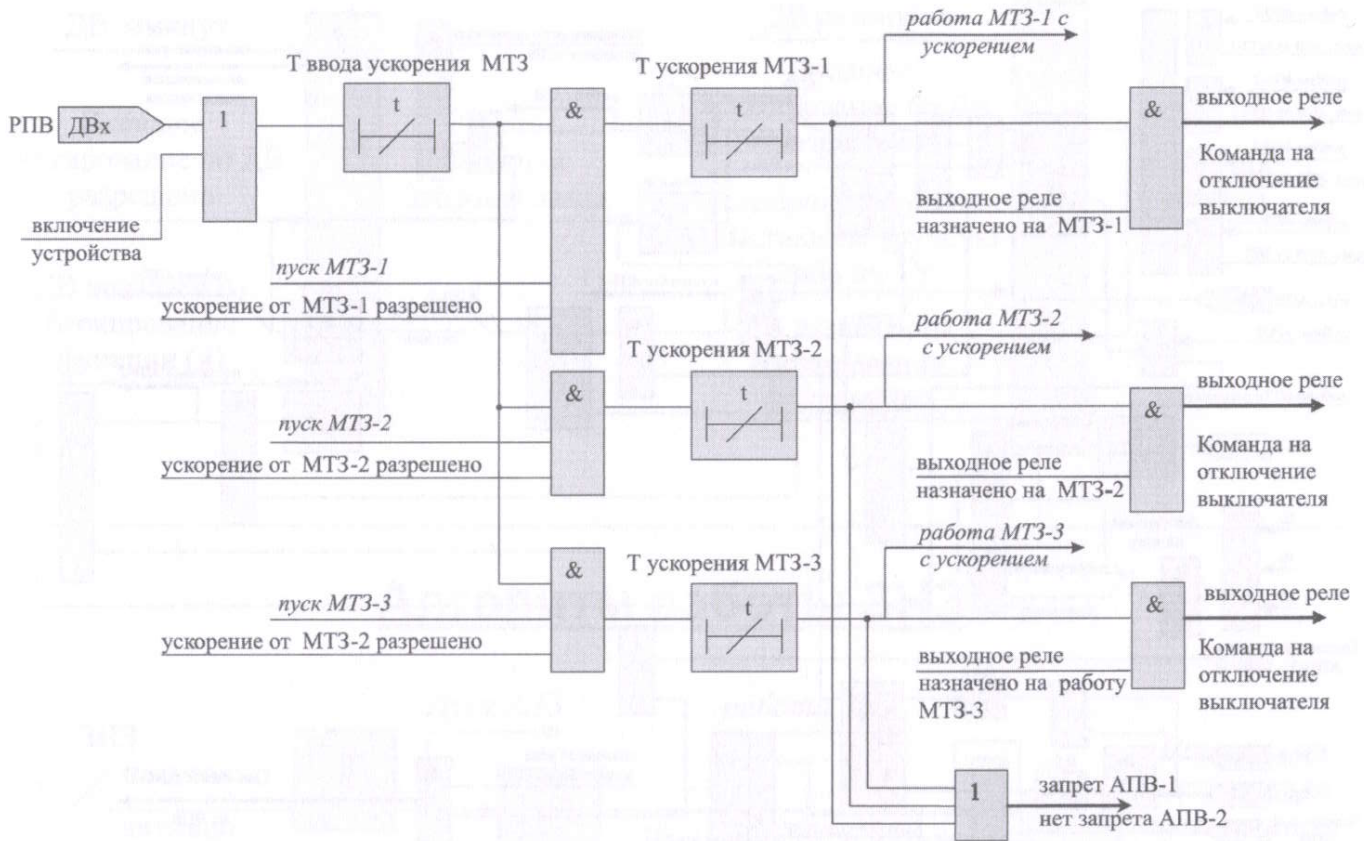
РПВ ДВх

1

включение устройства

Т ввода ускорения МТЗ

t

&

Т ускорения МТЗ-1

t

работа МТЗ-1 с ускорением

&

выходное реле

Команда на отключение выключателя

выходное реле назначено на МТЗ-1

пуск МТЗ-1

ускорение от МТЗ-1 разрешено

работа МТЗ-2 с ускорением

Т ускорения МТЗ-2

&

t

выходное реле

&

Команда на отключение выключателя

пуск МТЗ-2

ускорение от МТЗ-2 разрешено

выходное реле назначено на МТЗ-2

работа МТЗ-3 с ускорением

&

Т ускорения МТЗ-3

t

&

выходное реле

пуск МТЗ-3

ускорение от МТЗ-2 разрешено

Команда на отключение выключателя

выходное реле назначено на работу МТЗ-3

1

запрет АПВ-1

нет запрета АПВ-2